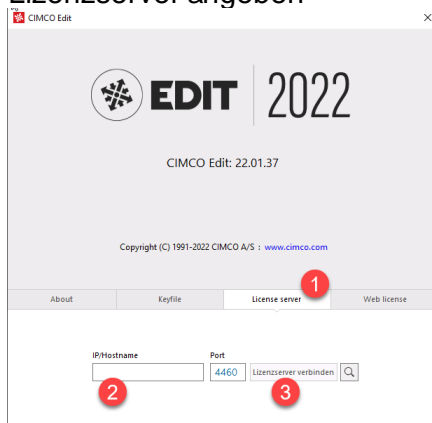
Lizenzserver angeben

CIMCO Edit

EDIT 2022

CIMCO Edit: 22.01.37

Copyright (C) 1991-2022 CIMCO A/S : www.cimco.com

1

About | Keyfile | License server | Web license

IP/Hostname

Port

4460

Lizenzserver verbinden

2

3